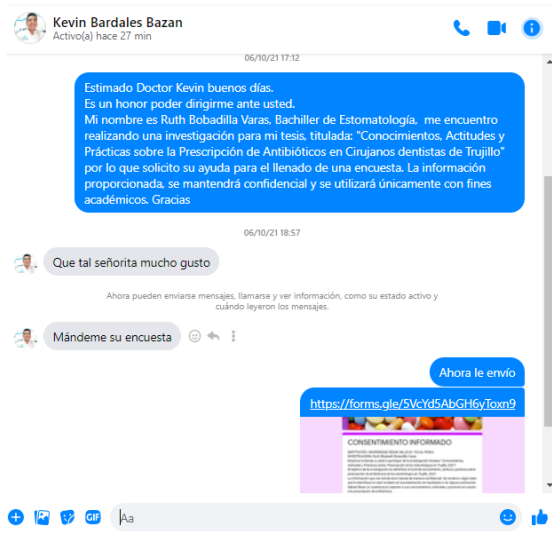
Kevin Bardales Bazan
Activo(a) hace 27 min

06/10/21 17:12

Estimado Doctor Kevin buenos días.
Es un honor poder dirigirme ante usted.
Mi nombre es Ruth Bobadilla Varas, Bachiller de Estomatología, me encuentro realizando una investigación para mi tesis, titulada: "Conocimientos, Actitudes y Prácticas sobre la Prescripción de Antibióticos en Cirujanos dentistas de Trujillo" por lo que solicito su ayuda para el llenado de una encuesta. La información proporcionada, se mantendrá confidencial y se utilizará únicamente con fines académicos. Gracias

06/10/21 18:57

Que tal señorita mucho gusto

Ahora pueden enviarse mensajes, llamarse y ver información, como su estado activo y cuándo leyeron los mensajes.

Mándeme su encuesta

Ahora le envío

https://forms.gle/5VcYd5AbGH6yToxn9

CONSENTIMIENTO INFORMADO

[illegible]

GIF

Aa